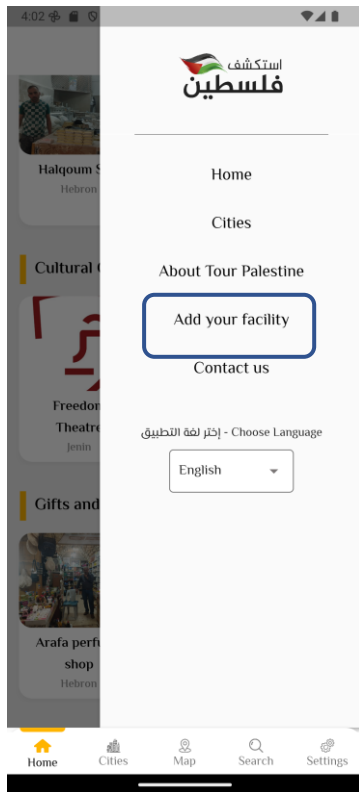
4:02

استكشف
فلسطين

Home

Cities

About Tour Palestine

Add your facility

Contact us

إختر لغة التطبيق - Choose Language

English

Halqoum S
Hebron

Cultural C

Freedom
Theatre
Jenin

Gifts and

Arafa perfu
shop
Hebron

Home Cities Map Search Settings